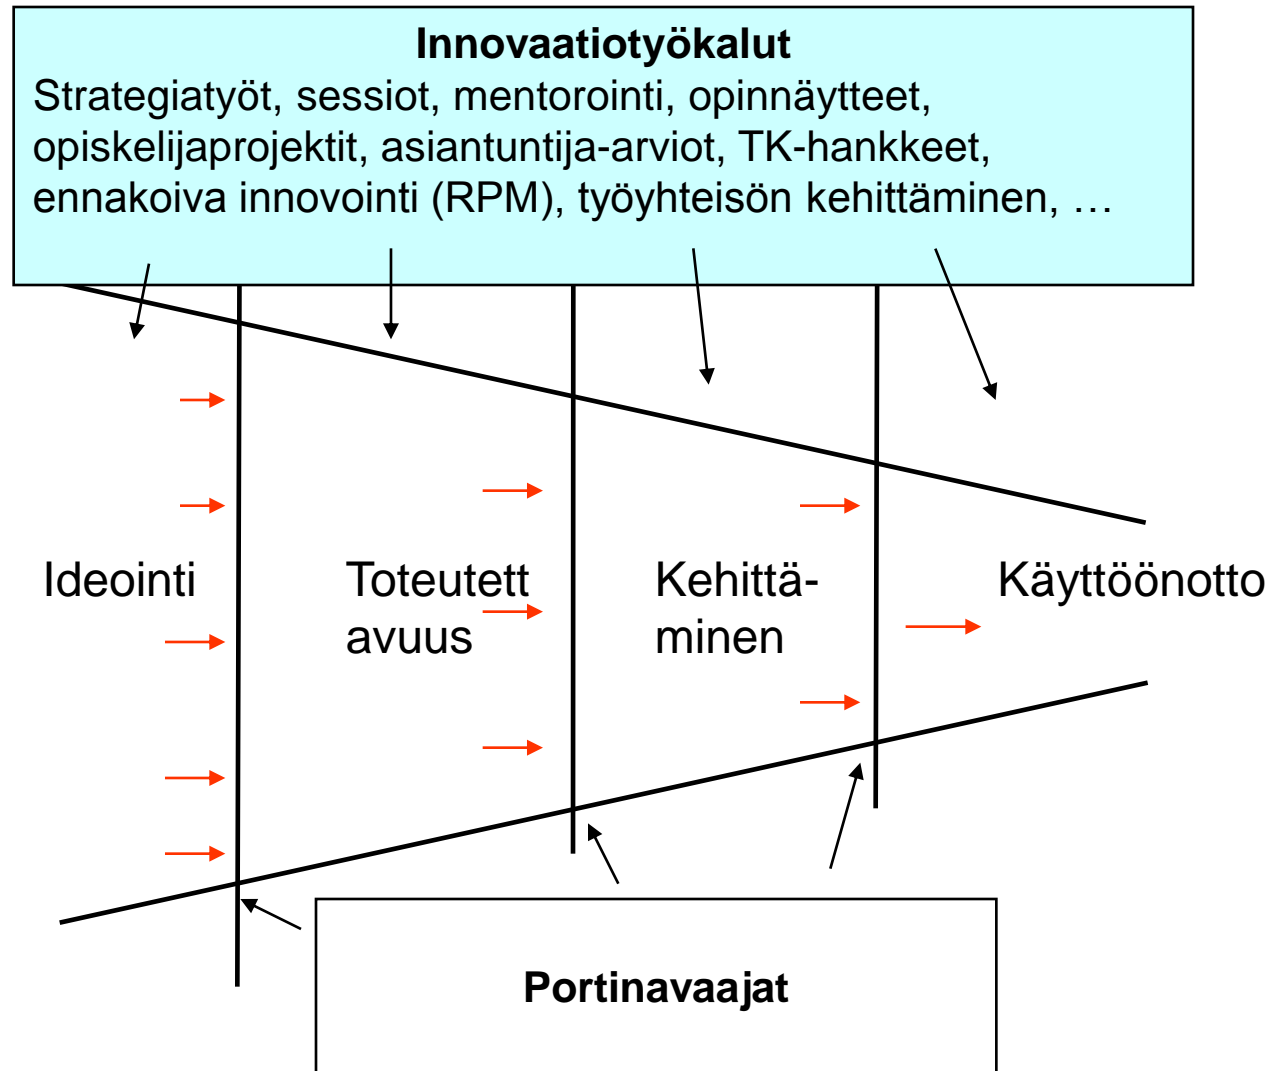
**Innovaatiotyökalut**
Strategiatyöt, sessiot, mentorointi, opinnäytteet, opiskelijaprojektit, asiantuntija-arviot, TK-hankkeet, ennakoiva innovointi (RPM), työyhteisön kehittäminen, …

Ideointi

Toteutett avuus

Kehittä- minen

Käyttöönotto

**Portinavaajat**